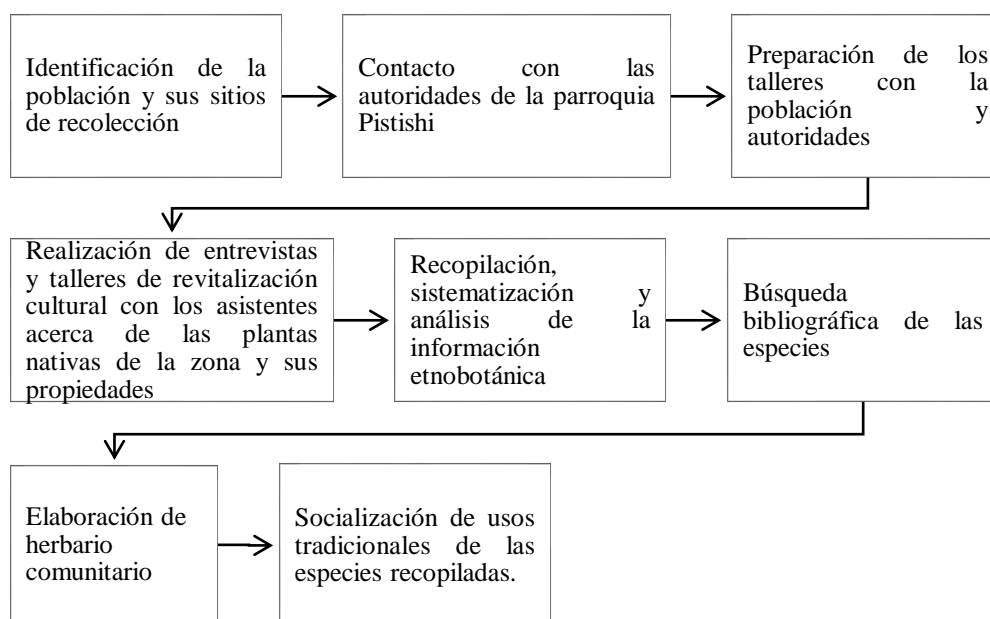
Identificación de la población y sus sitios de recolección

Contacto con las autoridades de la parroquia Pistishi

Preparación de los talleres con la población y autoridades

Realización de entrevistas y talleres de revitalización cultural con los asistentes acerca de las plantas nativas de la zona y sus propiedades

Recopilación, sistematización y análisis de la información etnobotánica

Búsqueda bibliográfica de las especies

Elaboración de herbario comunitario

Socialización de usos tradicionales de las especies recopiladas.